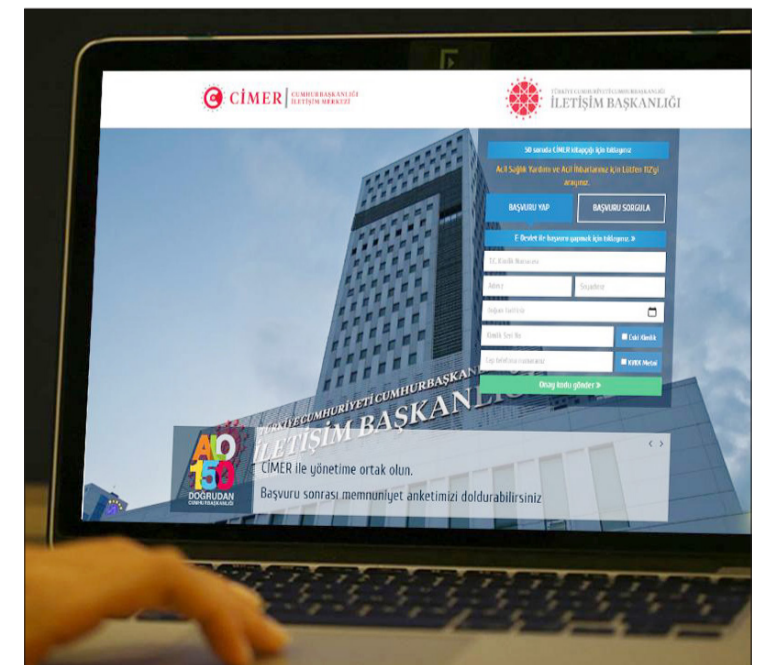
CİMER | CUMHURBAŞKANLIĞI İLETİŞİM MERKEZİ

TÜRKİYE CUMHURİYETİ CUMHURBAŞKANLIĞI İLETİŞİM BAŞKANLIĞI

50 soruda CİMER kitapçığı için tıklayınız

Acil Sağlık Yardımı ve Acil İhbarlarınız için Lütfen 112'yi arayınız.

BAŞVURU YAP

BAŞVURU SORGULA

E-Devlet ile başvuru yapmak için tıklayınız.

T.C. Kimlik Numarası

Adınız

Soyadınız

Doğum Tarihiniz

Cüzdan Seri No

Eski Kimlik

Cep telefonu numaranız

KKTC Vatand.

Onay kodu gönder

TÜRKİYE CUMHURİYETİ CUMHURBAŞKANLIĞI İLETİŞİM BAŞKANLIĞI

ALO 150 DOĞRUDAN CUMHURBAŞKANLIĞI

CİMER ile yönetime ortak olun.

Başvuru sonrası memnuniyet anketimizi doldurabilirsiniz